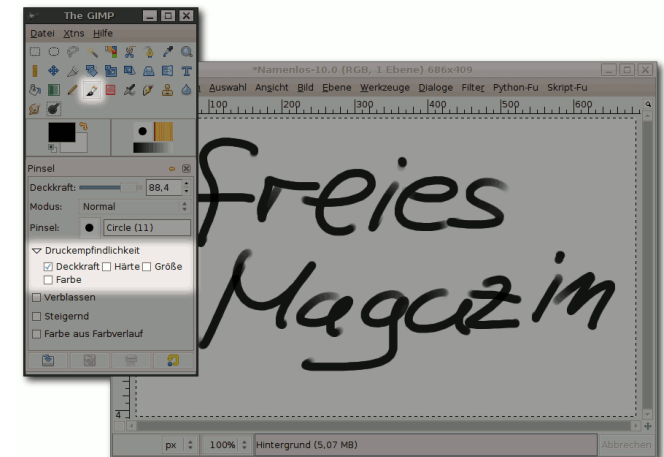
The GIMP

Datei Xtns Hilfe

Pinsel

Deckkraft: 88,4

Modus: Normal

Pinsel: Circle (11)

Druckempfindlichkeit

Deckkraft Härte Größe

Farbe

Verblassen

Steigernd

Farbe aus Farbverlauf

*Namenlos-10.0 (RGB, 1 Ebene) 686x409

Auswahl Ansicht Bild Ebene Werkzeuge Dialoge Filter Python-Fu Skript-Fu

100 200 300 400 500 600

freies Magazin

px 100% Hintergrund (5,07 MB) Abbrechen